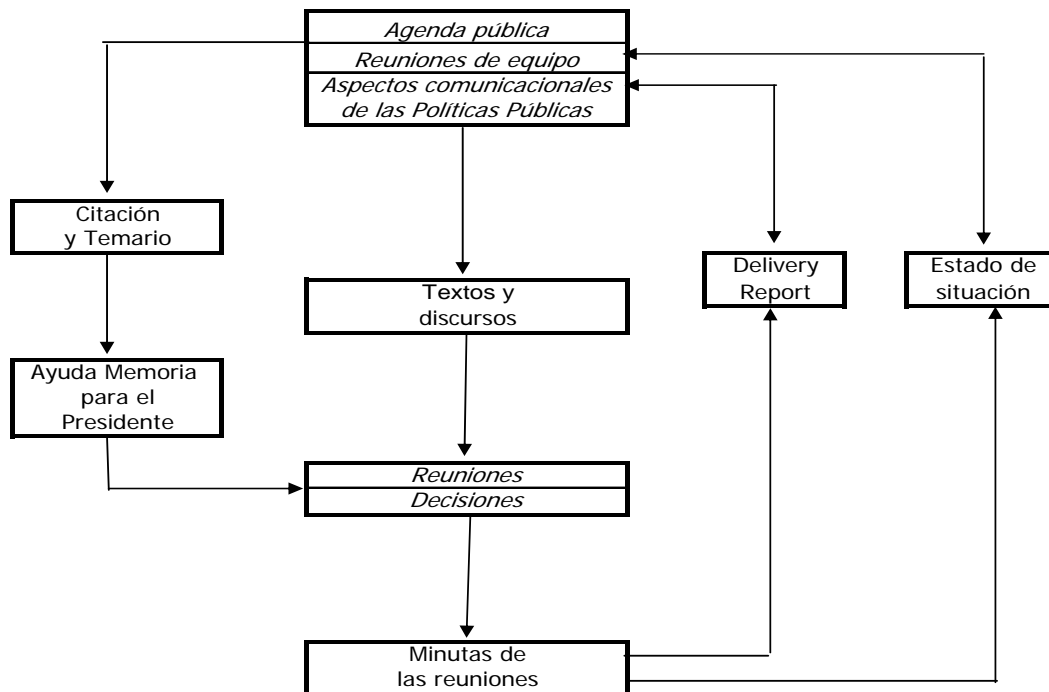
Agenda pública
Reuniones de equipo
Aspectos comunicacionales de las Políticas Públicas

Citación y Temario

Textos y discursos

Delivery Report

Estado de situación

Ayuda Memoria para el Presidente

Reuniones
Decisiones

Minutas de las reuniones